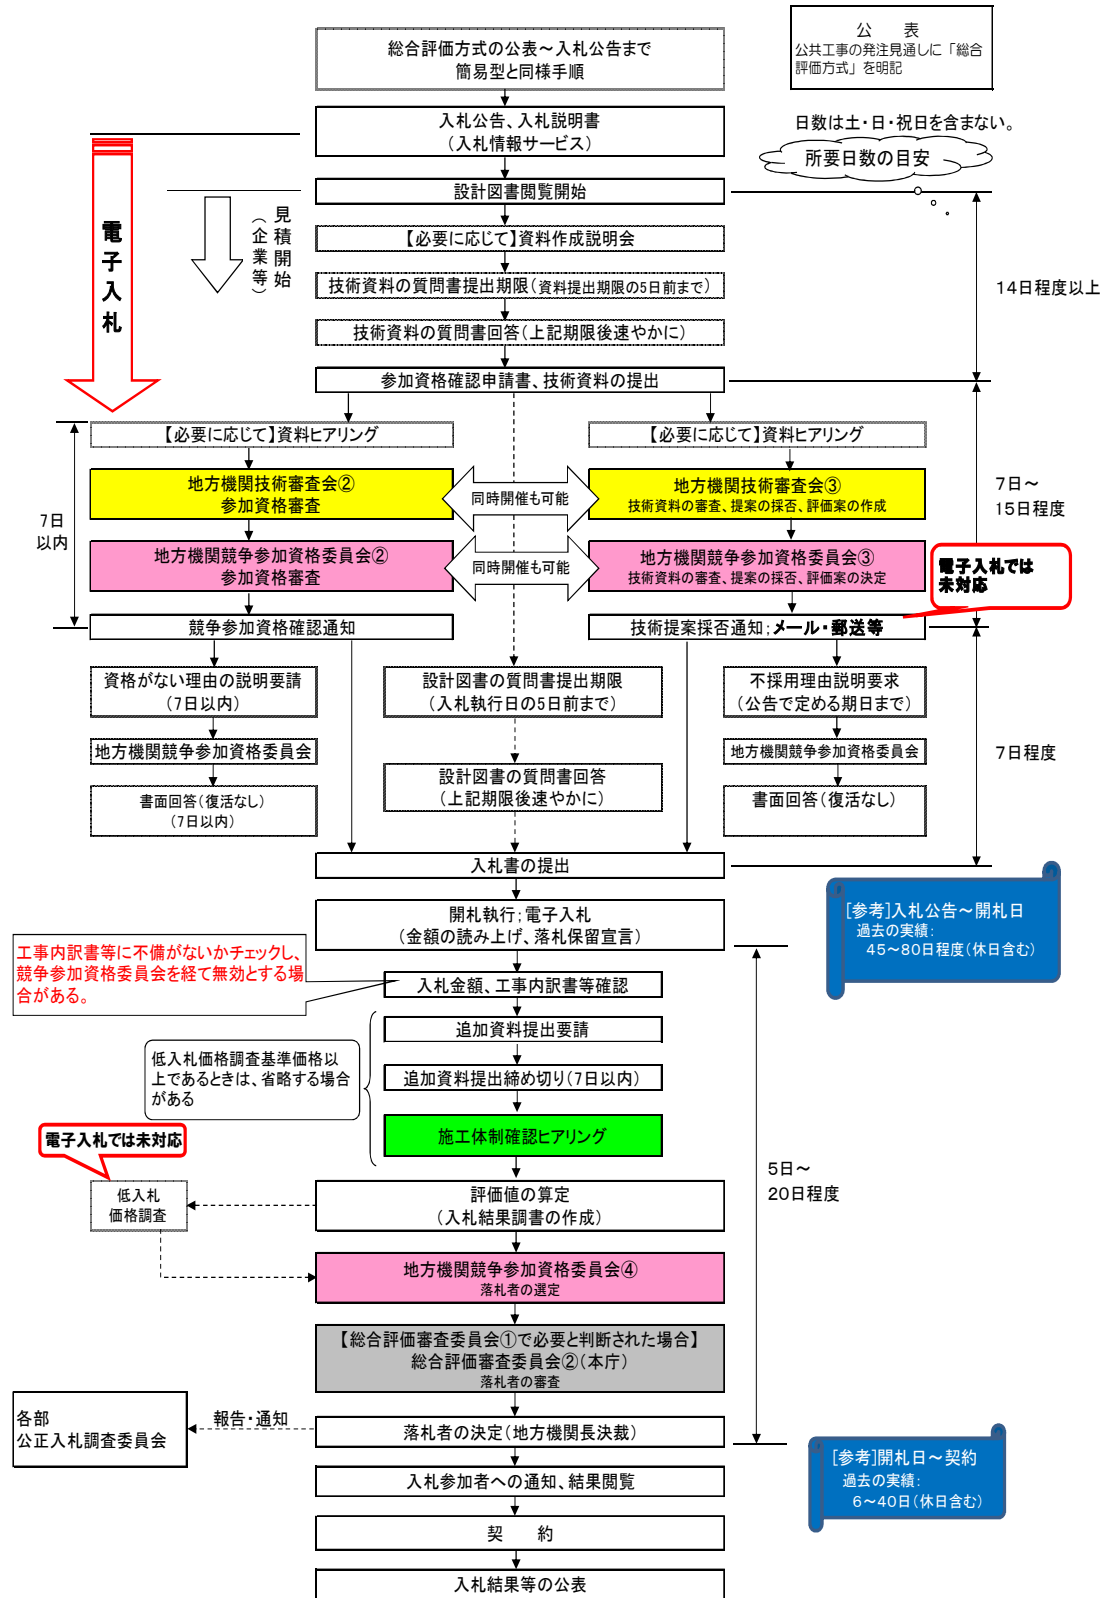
総合評価方式の公表～入札公告まで
簡易型と同様手順

公　表
公共工事の発注見通しに「総合評価方式」を明記

入札公告、入札説明書
（入札情報サービス）

日数は土・日・祝日を含まない。

所要日数の目安

電子入札

見積開始（企業等）

設計図書閲覧開始

【必要に応じて】資料作成説明会

技術資料の質問書提出期限（資料提出期限の5日前まで）

技術資料の質問書回答（上記期限後速やかに）

14日程度以上

参加資格確認申請書、技術資料の提出

【必要に応じて】資料ヒアリング

【必要に応じて】資料ヒアリング

地方機関技術審査会②
参加資格審査

同時開催も可能

地方機関技術審査会③
技術資料の審査、提案の採否、評価案の作成

7日～
15日程度

7日
以内

地方機関競争参加資格委員会②
参加資格審査

同時開催も可能

地方機関競争参加資格委員会③
技術資料の審査、提案の採否、評価案の決定

電子入札では未対応

競争参加資格確認通知

技術提案採否通知；メール・郵送等

資格がない理由の説明要請
（7日以内）

設計図書の質問書提出期限
（入札執行日の5日前まで）

不採用理由説明要求
（公告で定める期日まで）

地方機関競争参加資格委員会

地方機関競争参加資格委員会

7日程度

書面回答（復活なし）
（7日以内）

設計図書の質問書回答
（上記期限後速やかに）

書面回答（復活なし）

入札書の提出

開札執行；電子入札
（金額の読み上げ、落札保留宣言）

[参考]入札公告～開札日
過去の実績：
45～80日程度（休日含む）

工事内訳書等に不備がないかチェックし、競争参加資格委員会を経て無効とする場合がある。

入札金額、工事内訳書等確認

追加資料提出要請

低入札価格調査基準価格以上であるときは、省略する場合がある

追加資料提出締め切り（7日以内）

施工体制確認ヒアリング

電子入札では未対応

5日～
20日程度

低入札
価格調査

評価値の算定
（入札結果調書の作成）

地方機関競争参加資格委員会④
落札者の選定

【総合評価審査委員会①で必要と判断された場合】
総合評価審査委員会②（本庁）
落札者の審査

各部
公正入札調査委員会

報告・通知

落札者の決定（地方機関長決裁）

[参考]開札日～契約
過去の実績：
6～40日（休日含む）

入札参加者への通知、結果閲覧

契　約

入札結果等の公表